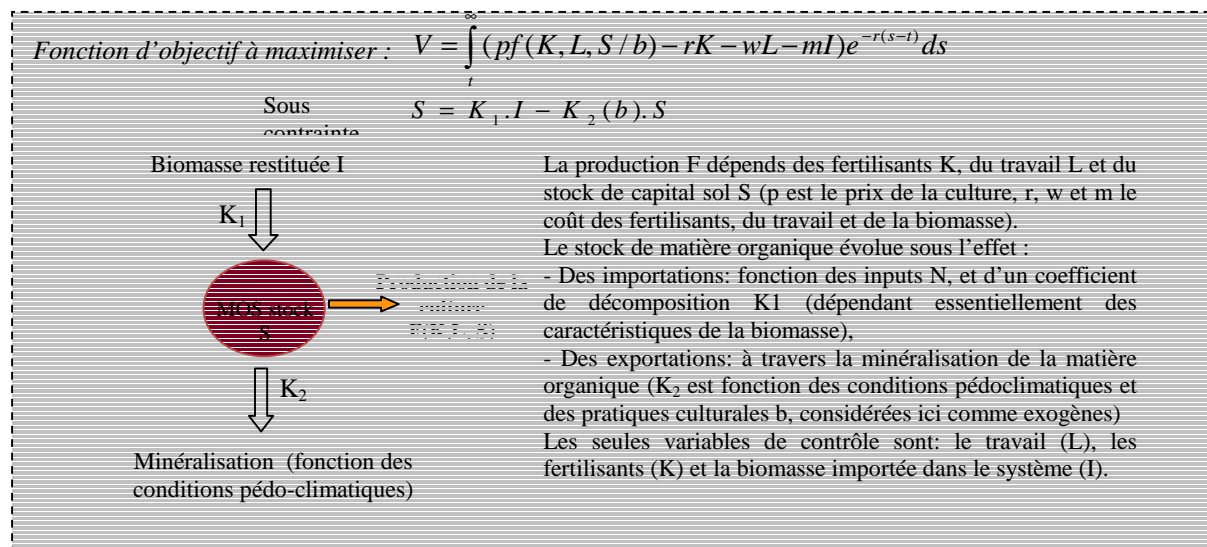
Fonction d'objectif à maximiser : $V = \int_t^\infty (pf(K,L,S/b) - rK - wL - mI)e^{-r(s-t)}ds$

Sous contrainte $\dot{S} = K_1 . I - K_2(b) . S$

Biomasse restituée I

$K_1$

MOS stock S

Production de la culture F(K,L,S)

$K_2$

Minéralisation (fonction des conditions pédo-climatiques)

La production F dépends des fertilisants K, du travail L et du stock de capital sol S (p est le prix de la culture, r, w et m le coût des fertilisants, du travail et de la biomasse).
Le stock de matière organique évolue sous l'effet :
- Des importations: fonction des inputs N, et d'un coefficient de décomposition K1 (dépendant essentiellement des caractéristiques de la biomasse),
- Des exportations: à travers la minéralisation de la matière organique ($K_2$ est fonction des conditions pédoclimatiques et des pratiques culturales b, considérées ici comme exogènes)
Les seules variables de contrôle sont: le travail (L), les fertilisants (K) et la biomasse importée dans le système (I).